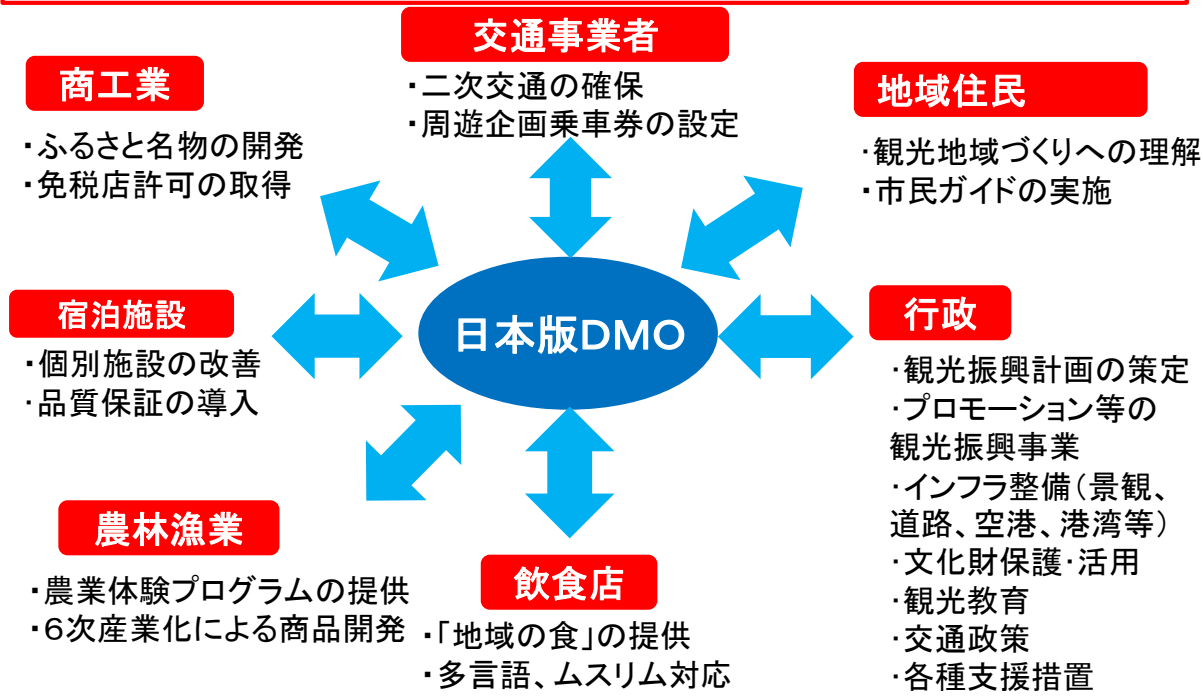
交通事業者
・二次交通の確保
・周遊企画乗車券の設定

商工業
・ふるさと名物の開発
・免税店許可の取得

地域住民
・観光地域づくりへの理解
・市民ガイドの実施

宿泊施設
・個別施設の改善
・品質保証の導入

日本版DMO

行政
・観光振興計画の策定
・プロモーション等の観光振興事業
・インフラ整備（景観、道路、空港、港湾等）
・文化財保護･活用
・観光教育
・交通政策
・各種支援措置

農林漁業
・農業体験プログラムの提供
・6次産業化による商品開発

飲食店
・「地域の食」の提供
・多言語、ムスリム対応